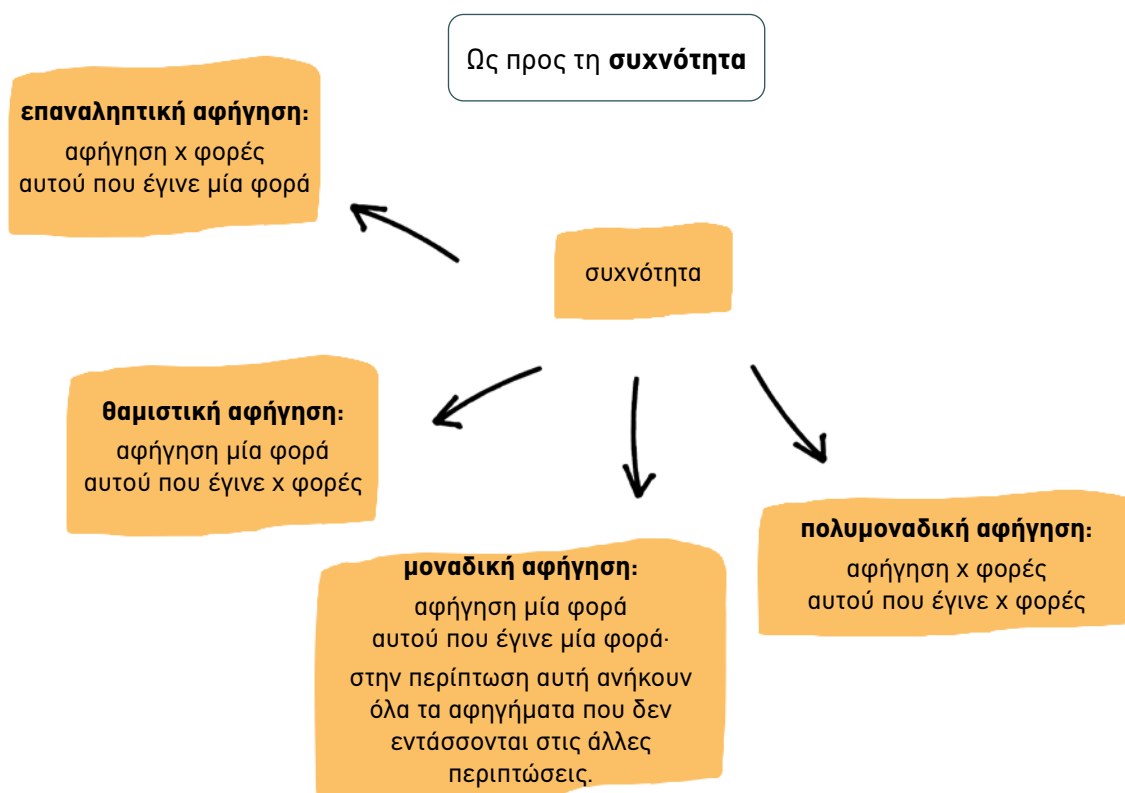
Ως προς τη **συχνότητα**

**επαναληπτική αφήγηση:**
αφήγηση x φορές
αυτού που έγινε μία φορά

συχνότητα

**θαμιστική αφήγηση:**
αφήγηση μία φορά
αυτού που έγινε x φορές

**μοναδική αφήγηση:**
αφήγηση μία φορά
αυτού που έγινε μία φορά·
στην περίπτωση αυτή ανήκουν όλα τα αφηγήματα που δεν εντάσσονται στις άλλες περιπτώσεις.

**πολυμοναδική αφήγηση:**
αφήγηση x φορές
αυτού που έγινε x φορές